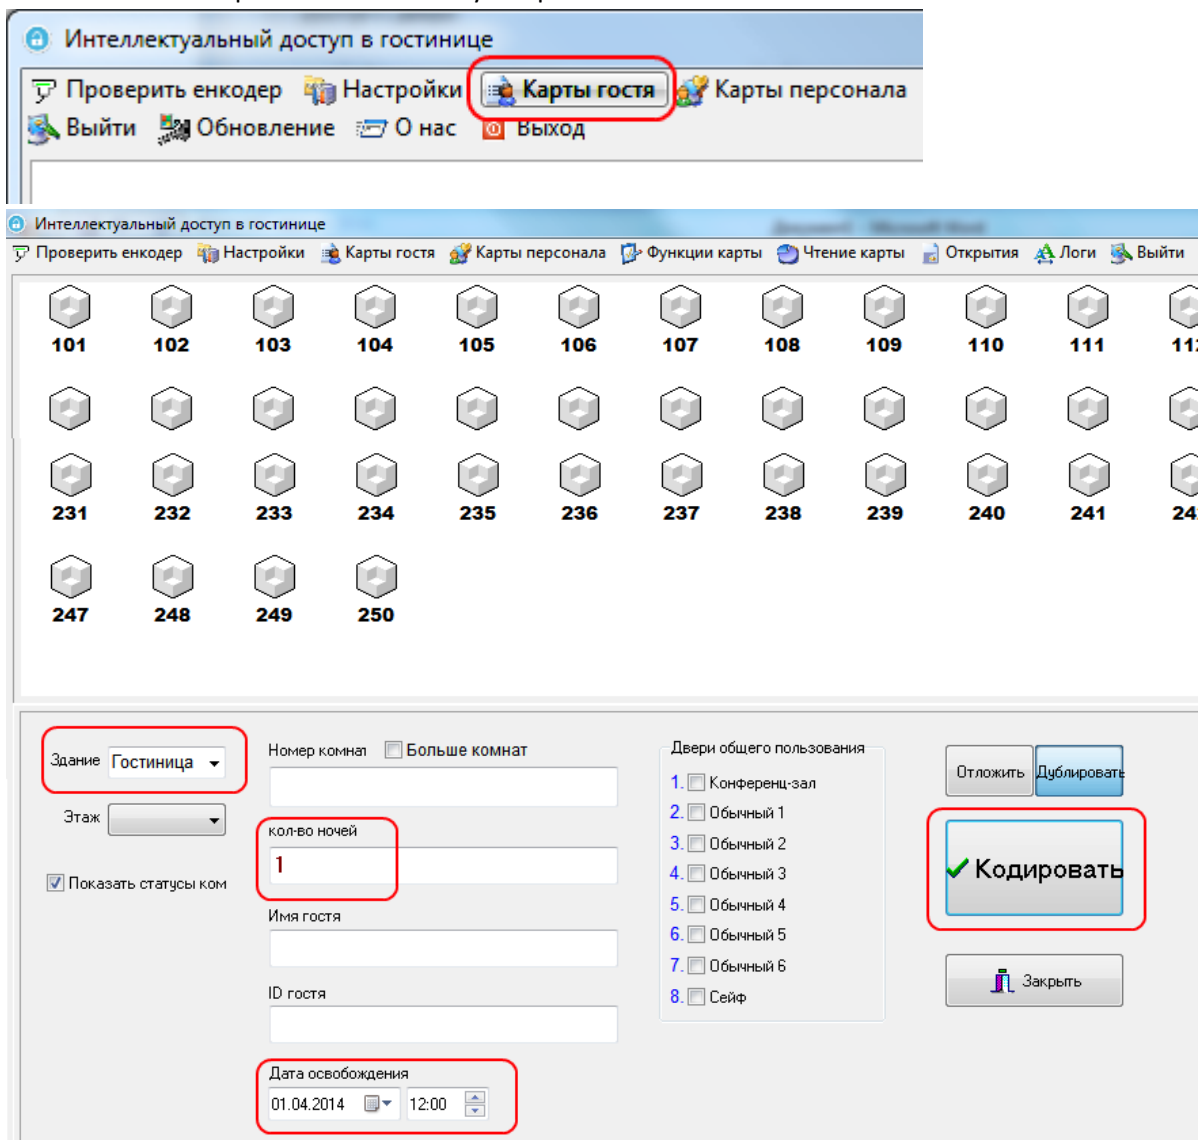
Интеллектуальный доступ в гостинице

Проверить енкодер Настройки Карты гостя Карты персонала
Выйти Обновление О нас Выход

Интеллектуальный доступ в гостинице

Проверить енкодер Настройки Карты гостя Карты персонала Функции карты Чтение карты Открытия Логи Выйти

101 102 103 104 105 106 107 108 109 110 111 11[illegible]

231 232 233 234 235 236 237 238 239 240 241 24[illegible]

247 248 249 250

Здание Гостиница
Этаж
Показать статусы ком

Номер комнат Больше комнат
кол-во ночей
1
Имя гостя
ID гостя
Дата освобождения
01.04.2014 12:00

Двери общего пользования
1. Конференц-зал
2. Обычный 1
3. Обычный 2
4. Обычный 3
5. Обычный 4
6. Обычный 5
7. Обычный 6
8. Сейф

Отложить Дублировать
Кодировать
Закрыть